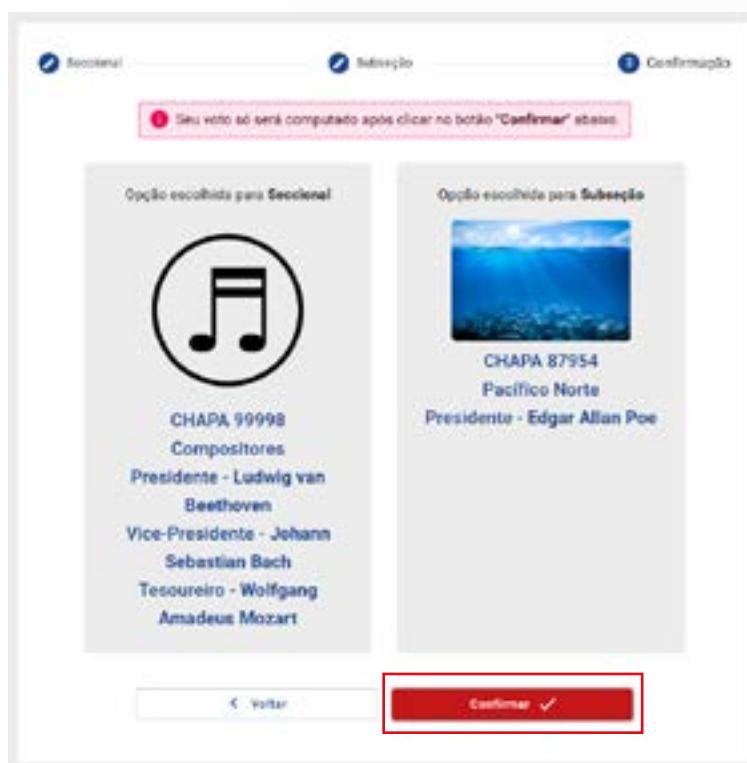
Seccional

Subseção

3 Confirmação

Seu voto só será computado após clicar no botão "Confirmar" abaixo.

Opção escolhida para Seccional

CHAPA 99998
Compositores
Presidente - Ludwig van Beethoven
Vice-Presidente - Johann Sebastian Bach
Tesoureiro - Wolfgang Amadeus Mozart

Opção escolhida para Subseção

CHAPA 87954
Pacífico Norte
Presidente - Edgar Allan Poe

< Voltar

Confirmar ✓